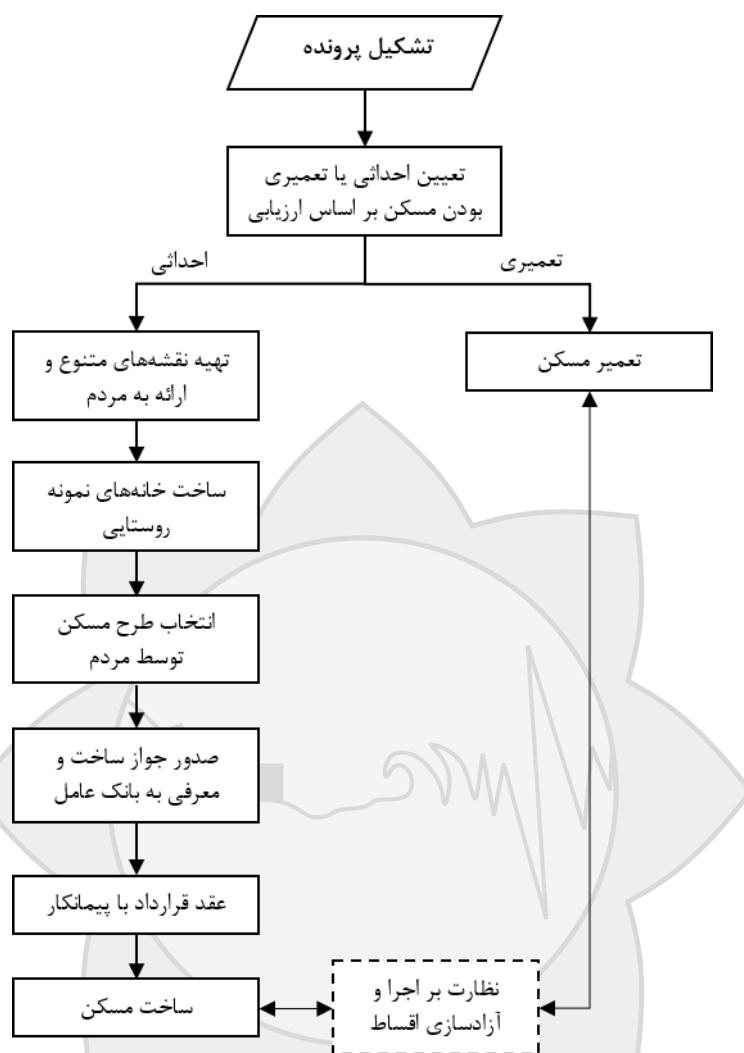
تشکیل پرونده

تعیین احداثی یا تعمیری بودن مسکن بر اساس ارزیابی

احداثی

تعمیری

تهیه نقشه‌های متنوع و ارائه به مردم

تعمیر مسکن

ساخت خانه‌های نمونه روستایی

انتخاب طرح مسکن توسط مردم

صدور جواز ساخت و معرفی به بانک عامل

عقد قرارداد با پیمانکار

ساخت مسکن

نظارت بر اجرا و آزادسازی اقساط